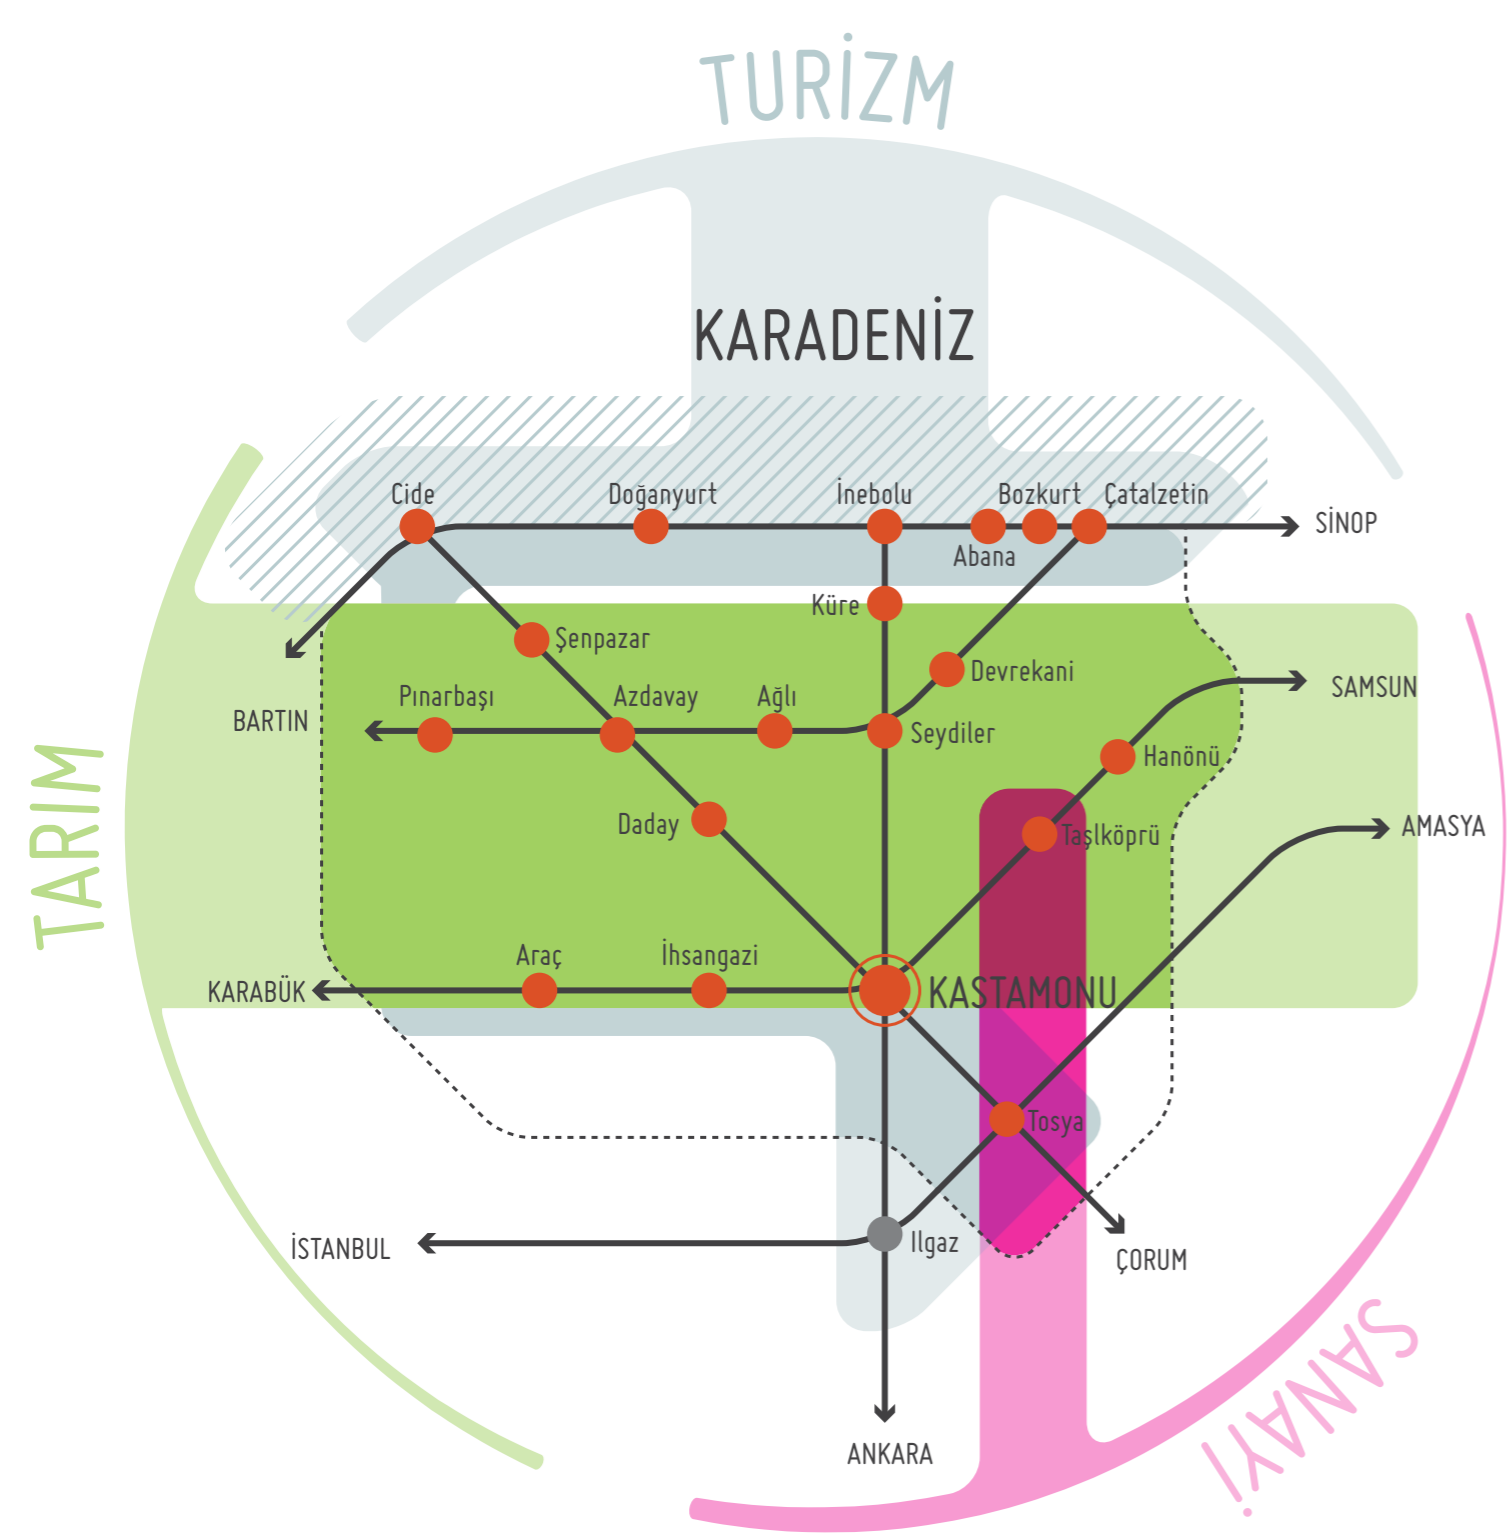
TURİZM

KARADENİZ

TARIM

SANAYİ

Cide
Doğanyurt
İnebolu
Bozkurt
Çatalzetin
SİNOP
Abana
Küre
Şenpazar
Devrekani
SAMSUN
BARTIN
Pınarbaşı
Azdavay
Ağlı
Seydiler
Hanönü
Daday
Taşlköprü
AMASYA
Araç
İhsangazi
KARABÜK
KASTAMONU
Tosya
İSTANBUL
Ilgaz
ÇORUM
ANKARA